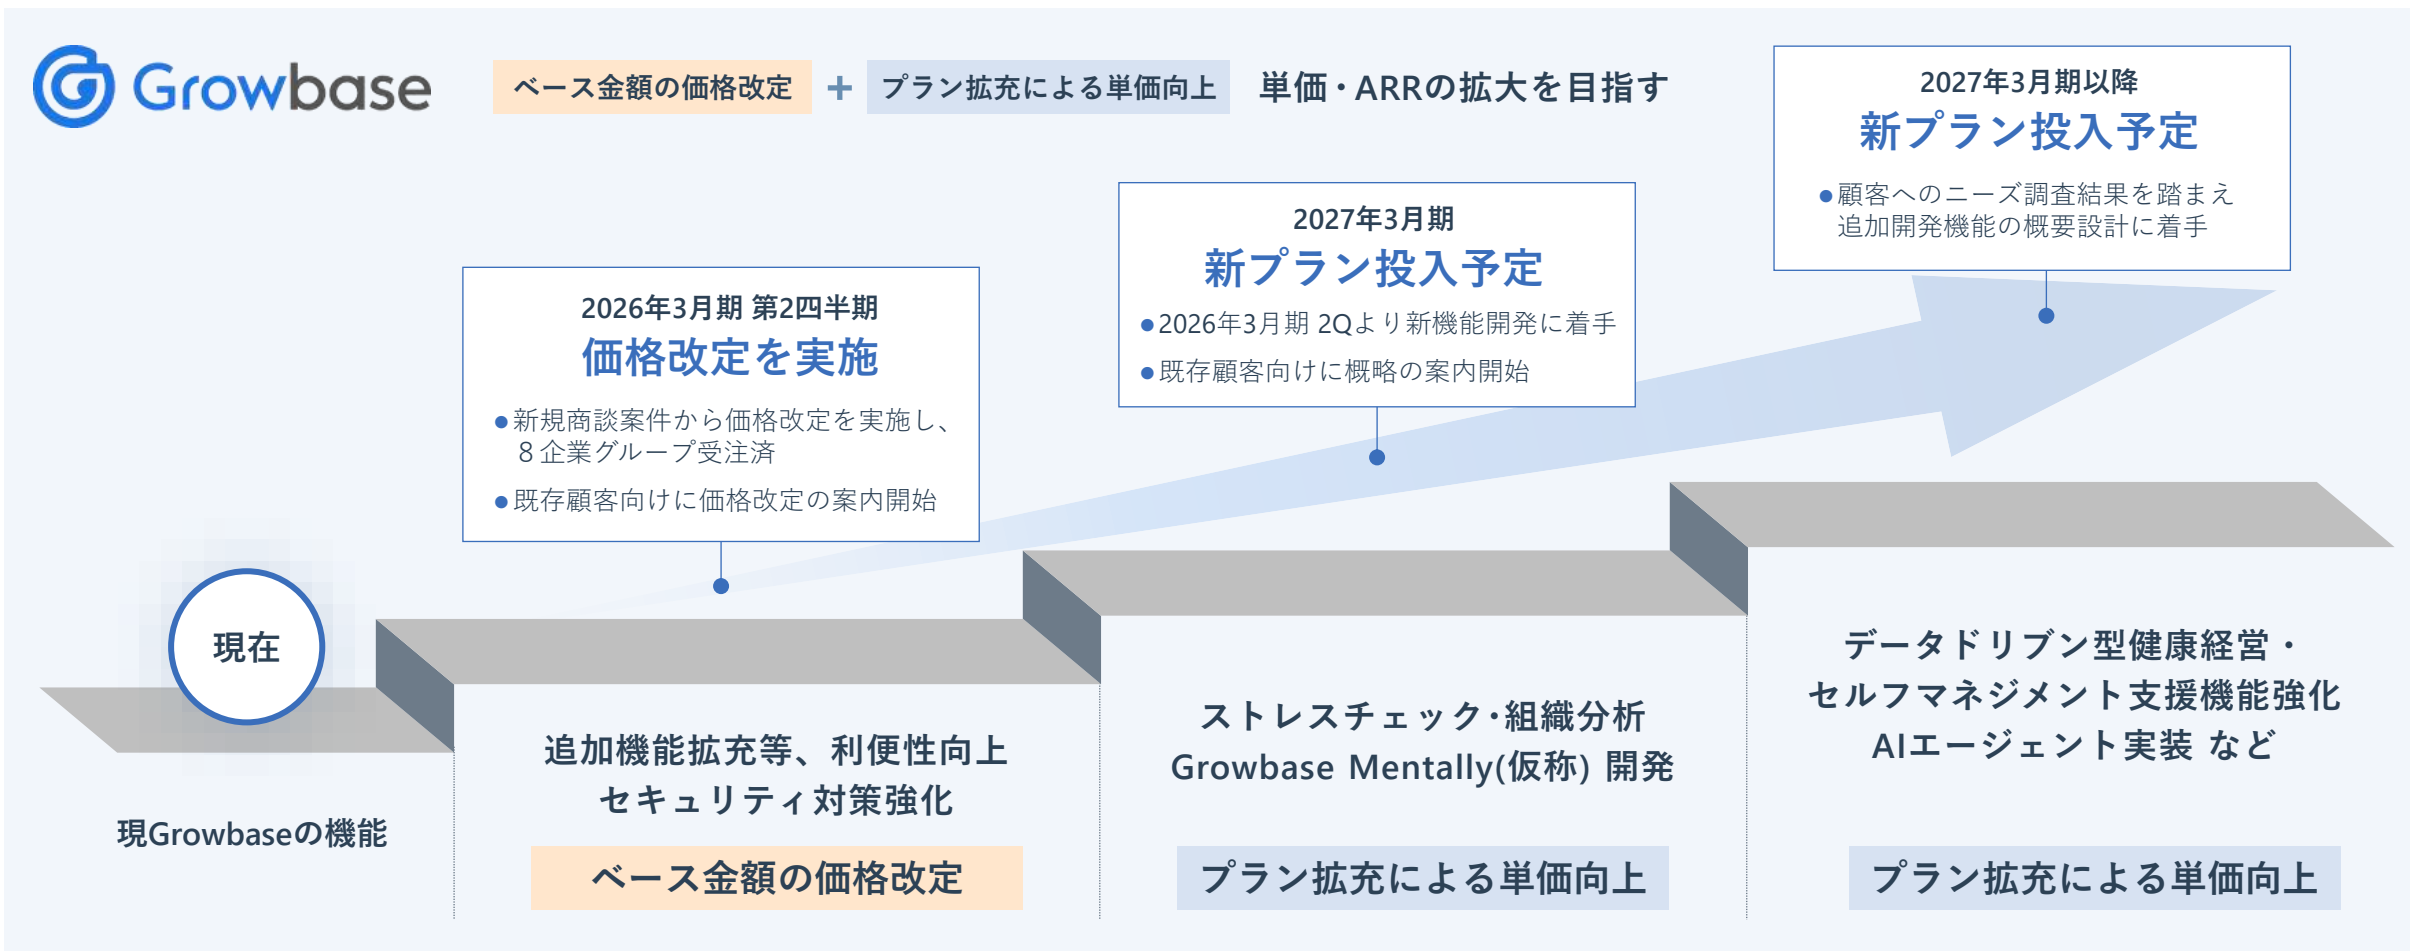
Growbase

ベース金額の価格改定 + プラン拡充による単価向上 単価・ARRの拡大を目指す

2027年3月期以降
新プラン投入予定
●顧客へのニーズ調査結果を踏まえ追加開発機能の概要設計に着手

2027年3月期
新プラン投入予定
●2026年3月期 2Qより新機能開発に着手
●既存顧客向けに概略の案内開始

2026年3月期 第2四半期
価格改定を実施
●新規商談案件から価格改定を実施し、8企業グループ受注済
●既存顧客向けに価格改定の案内開始

現在

現Growbaseの機能

追加機能拡充等、利便性向上
セキュリティ対策強化

ベース金額の価格改定

ストレスチェック・組織分析
Growbase Mentally(仮称) 開発

プラン拡充による単価向上

データドリブン型健康経営・
セルフマネジメント支援機能強化
AIエージェント実装 など

プラン拡充による単価向上